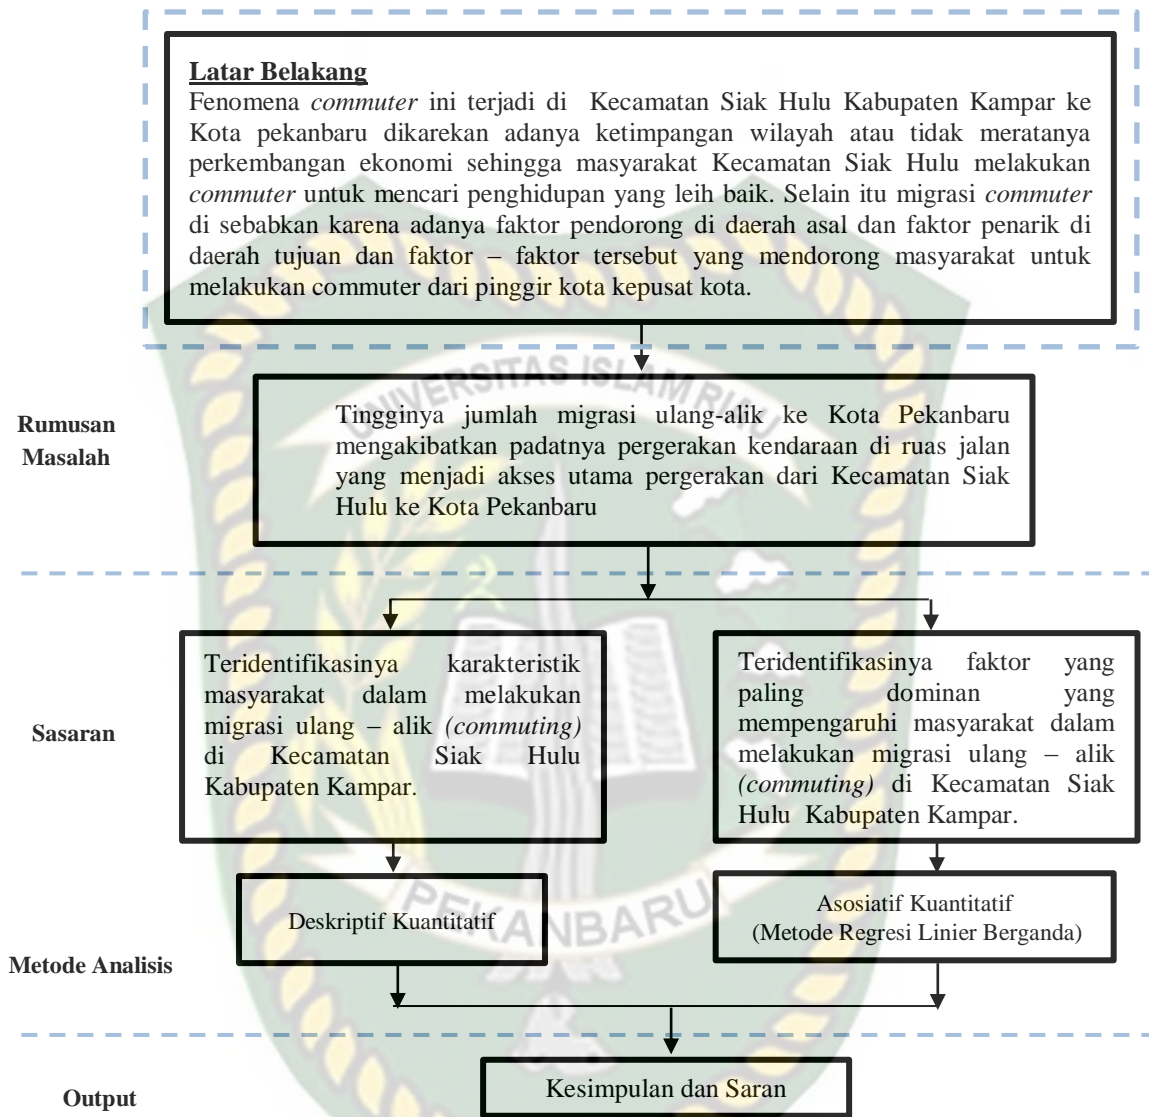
Latar Belakang
Fenomena *commuter* ini terjadi di Kecamatan Siak Hulu Kabupaten Kampar ke Kota pekanbaru dikarekan adanya ketimpangan wilayah atau tidak meratanya perkembangan ekonomi sehingga masyarakat Kecamatan Siak Hulu melakukan *commuter* untuk mencari penghidupan yang leih baik. Selain itu migrasi *commuter* di sebabkan karena adanya faktor pendorong di daerah asal dan faktor penarik di daerah tujuan dan faktor – faktor tersebut yang mendorong masyarakat untuk melakukan commuter dari pinggir kota kepusat kota.

Rumusan Masalah

Tingginya jumlah migrasi ulang-alik ke Kota Pekanbaru mengakibatkan padatnya pergerakan kendaraan di ruas jalan yang menjadi akses utama pergerakan dari Kecamatan Siak Hulu ke Kota Pekanbaru

Sasaran

Teridentifikasinya karakteristik masyarakat dalam melakukan migrasi ulang – alik *(commuting)* di Kecamatan Siak Hulu Kabupaten Kampar.

Teridentifikasinya faktor yang paling dominan yang mempengaruhi masyarakat dalam melakukan migrasi ulang – alik *(commuting)* di Kecamatan Siak Hulu Kabupaten Kampar.

Metode Analisis

Deskriptif Kuantitatif

Asosiatif Kuantitatif
(Metode Regresi Linier Berganda)

Output

Kesimpulan dan Saran